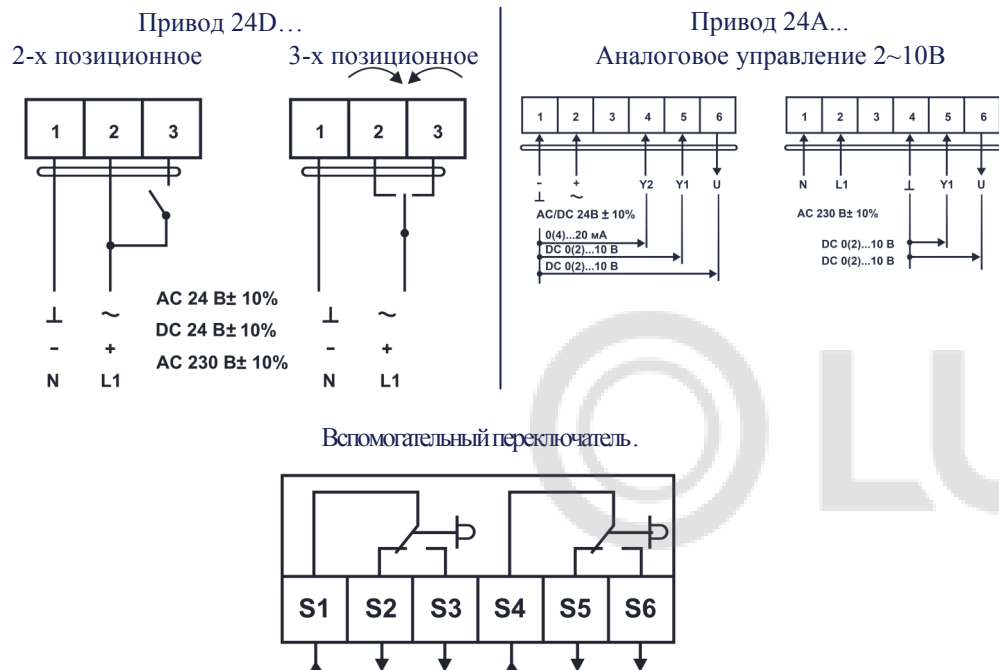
Привод 24D…
2-х позиционное
3-х позиционное

1 2 3

AC 24 B± 10%
DC 24 B± 10%
AC 230 B± 10%

⊥ ~
- +
N L1

1 2 3

⊥ ~
- +
N L1

Привод 24А...
Аналоговое управление 2~10В

1 2 3 4 5 6

- +
⊥ ~
Y2 Y1 U
AC/DC 24B ± 10%
0(4)...20 мА
DC 0(2)...10 B
DC 0(2)...10 B

1 2 3 4 5 6

N L1 ⊥ Y1 U
AC 230 B± 10%
DC 0(2)...10 B
DC 0(2)...10 B

Вспомогательный переключатель.

S1 S2 S3 S4 S5 S6